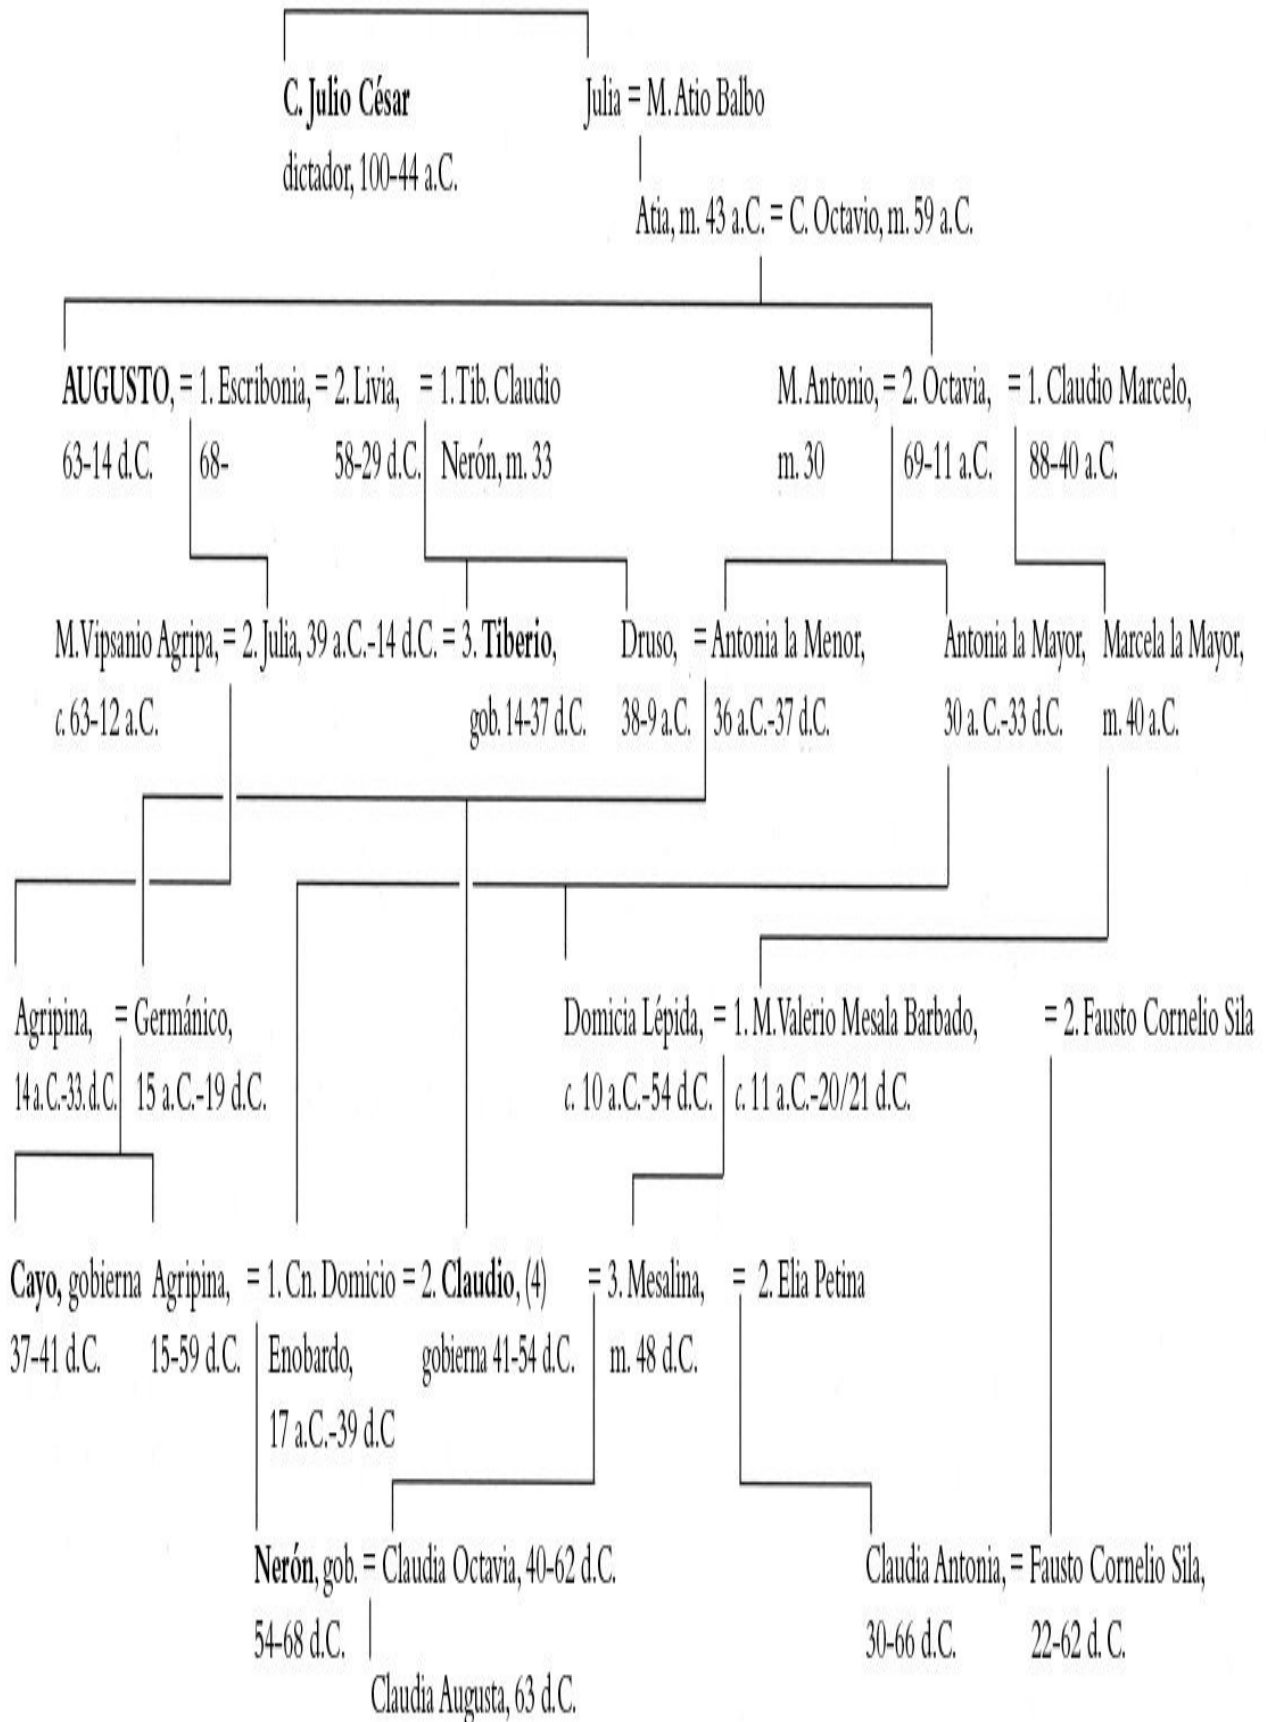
C. Julio César
dictador, 100-44 a.C.

Julia = M. Atio Balbo

Atia, m. 43 a.C. = C. Octavio, m. 59 a.C.

AUGUSTO, = 1. Escribonia, = 2. Livia, = 1. Tib. Claudio
63-14 d.C. 68- 58-29 d.C. Nerón, m. 33

M. Antonio, = 2. Octavia, = 1. Claudio Marcelo,
m. 30 69-11 a.C. 88-40 a.C.

M. Vipsanio Agripa, = 2. Julia, 39 a.C.-14 d.C. = 3. Tiberio,
c. 63-12 a.C. gob. 14-37 d.C.

Druso, = Antonia la Menor,
38-9 a.C. 36 a.C.-37 d.C.

Antonia la Mayor,
30 a.C.-33 d.C.

Marcela la Mayor,
m. 40 a.C.

Agripina, = Germánico,
14 a.C.-33 d.C. 15 a.C.-19 d.C.

Domicia Lépida, = 1. M. Valerio Mesala Barbado, = 2. Fausto Cornelio Sila
c. 10 a.C.-54 d.C. c. 11 a.C.-20/21 d.C.

Cayo, gobierna 37-41 d.C.

Agripina, = 1. Cn. Domicio = 2. Claudio, (4) = 3. Mesalina, = 2. Elia Petina
15-59 d.C. Enobardo, 17 a.C.-39 d.C gobierna 41-54 d.C. m. 48 d.C.

Nerón, gob. = Claudia Octavia, 40-62 d.C.
54-68 d.C.

Claudia Augusta, 63 d.C.

Claudia Antonia, = Fausto Cornelio Sila,
30-66 d.C. 22-62 d. C.